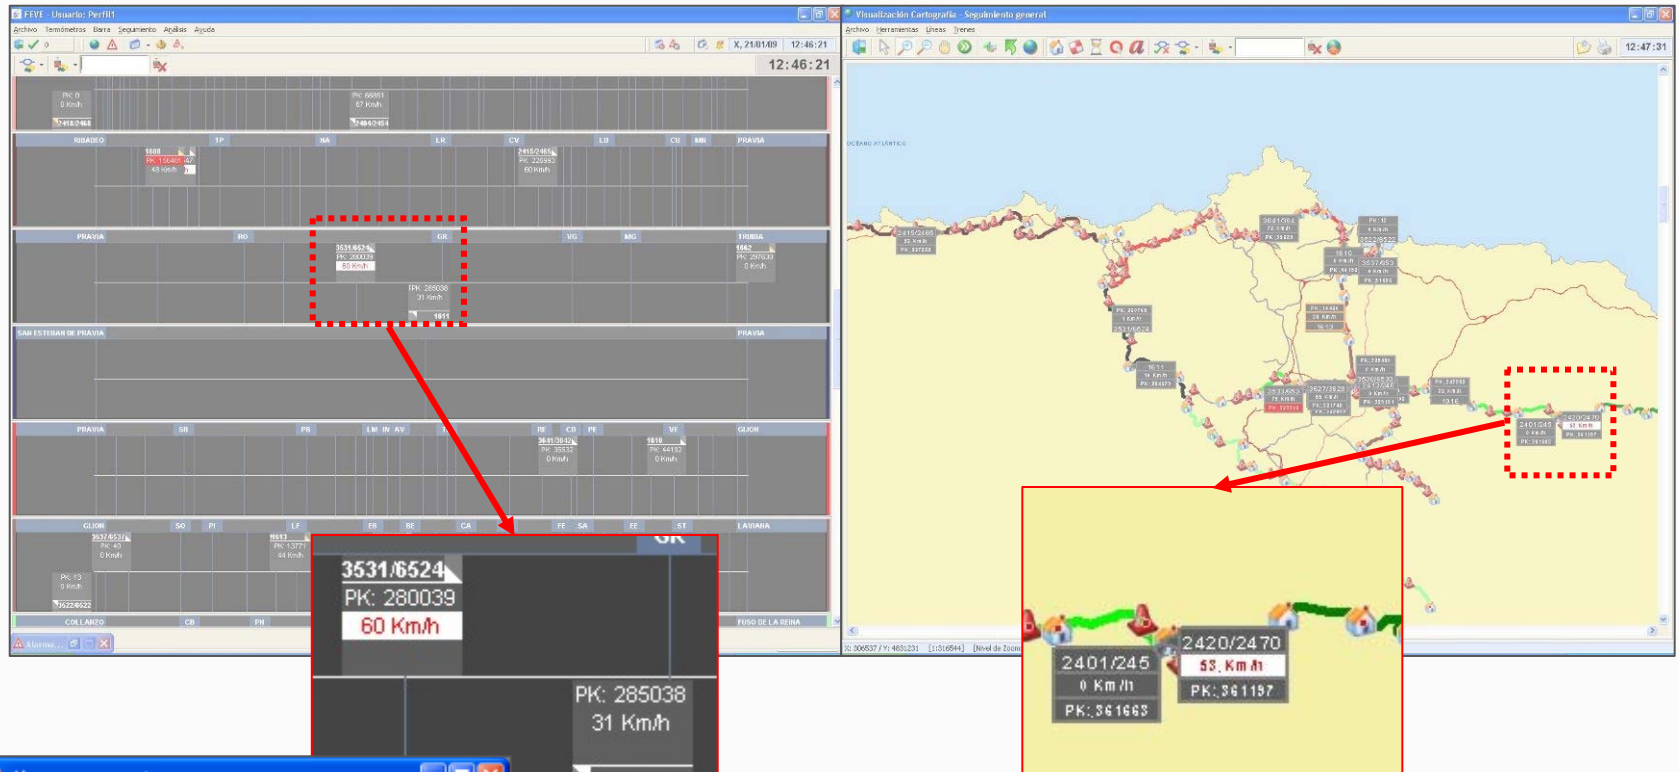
FEVE - Usuario: Perfil1
Archivo Termómetros Barra Seguimiento Análisis Ayuda
X, 21/01/09 12:46:21
12:46:21
PK: 0
0 Km/h
2418/2468
PK: 66851
67 Km/h
2404/2454
RIBADEO TP NA LR CV LU CU MN PRAVIA
1660
PK: 156401
48 Km/h
2415/2465
PK: 226993
60 Km/h
PRAVIA RO GR VG MG TRUBIA
3531/6524
PK: 280039
60 Km/h
PK: 285038
31 Km/h
1611
1662
PK: 297630
0 Km/h
SAN ESTEBAN DE PRAVIA PRAVIA
PRAVIA SB PB LM IN AV RB CB PE VE GIJON
3601/3642
PK: 35532
0 Km/h
1610
PK: 44152
0 Km/h
GIJON SO PI LF EB BE CA FE SA EE ST LAVIANA
3537/6537
PK: 40
0 Km/h
1613
PK: 13771
44 Km/h
PK: 13
0 Km/h
3622/6622
COLLANZO CB PH PUSO DE LA REINA
Alarmas...
GR
3531/6524
PK: 280039
60 Km/h
PK: 285038
31 Km/h

Visualización Cartografía - Seguimiento general
Archivo Herramientas Líneas Trenes
12:47:31
OCEANO ATLANTICO
2415/2465
3531/6524
1611
1610
3627/3529
2401/245
2420/2470
X: 306537 / Y: 4831231 [1:316844] [Nivel de Zoom
2420/2470
53 Km/h
PK: 361157
2401/245
0 Km/h
PK: 361663